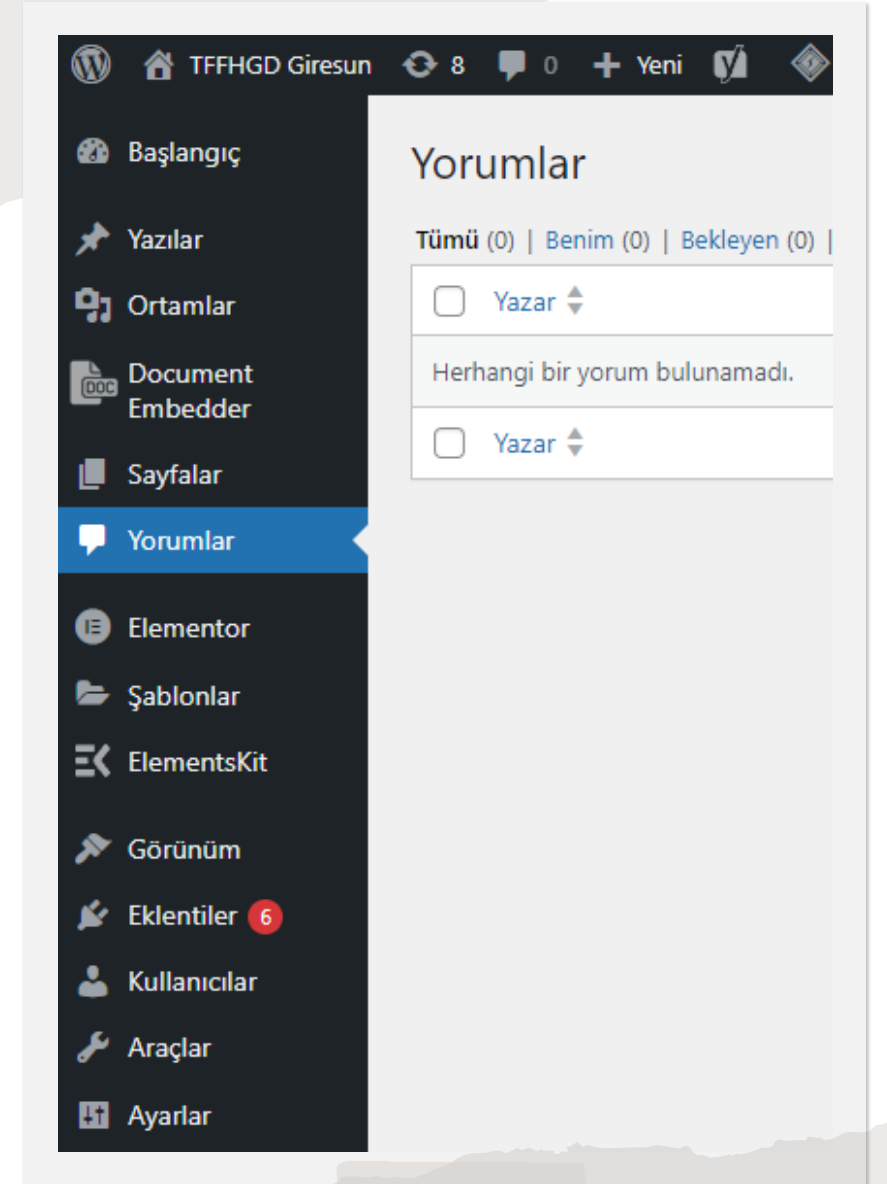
TFFHGD Giresun 8 0 Yeni

Başlangıç

Yazılar

Ortamlar

DOC Document Embedder

Sayfalar

Yorumlar

Elementor

Şablonlar

ElementsKit

Görünüm

Eklentiler 6

Kullanıcılar

Araçlar

Ayarlar

Yorumlar

Tümü (0) | Benim (0) | Bekleyen (0) |

| Yazar |
|---|
| Herhangi bir yorum bulunamadı. |
| Yazar |